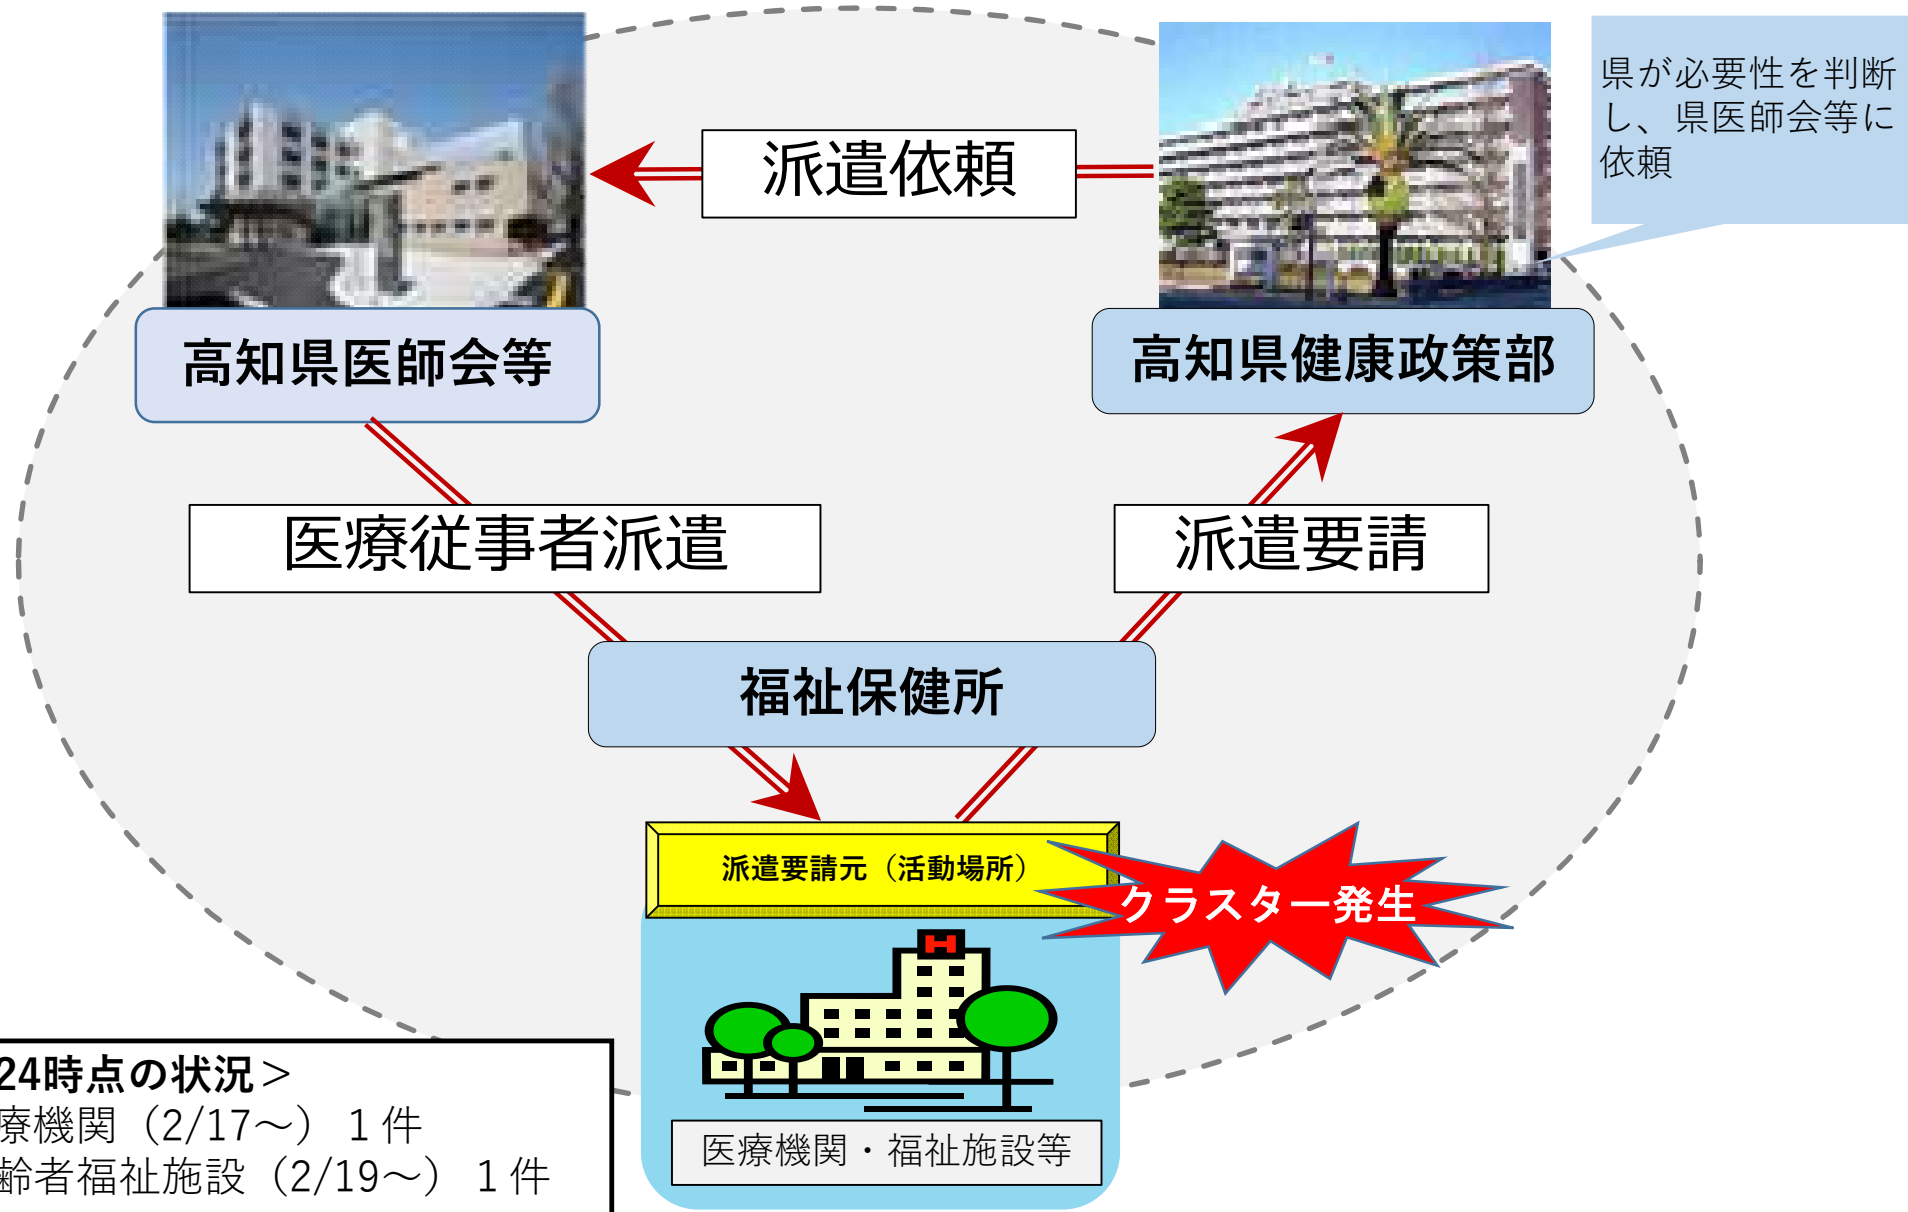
派遣依頼

県が必要性を判断し、県医師会等に依頼

高知県医師会等

高知県健康政策部

医療従事者派遣

派遣要請

福祉保健所

派遣要請元（活動場所）

クラスター発生

医療機関・福祉施設等

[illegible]24時点の状況＞
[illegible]療機関（2/17～）１件
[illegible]齢者福祉施設（2/19～）１件